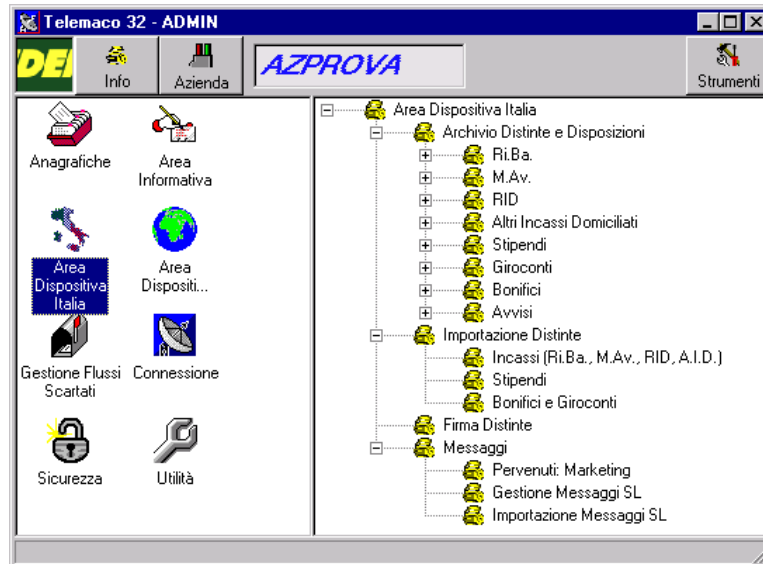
Telemaco 32 - ADMIN

DEI
Info
Azienda
AZPROVA
Strumenti

Anagrafiche
Area Informativa
Area Dispositiva Italia
Area Dispositi...
Gestione Flussi Scartati
Connessione
Sicurezza
Utilità

Area Dispositiva Italia
Archivio Distinte e Disposizioni
Ri.Ba.
M.Av.
RID
Altri Incassi Domiciliati
Stipendi
Giroconti
Bonifici
Avvisi
Importazione Distinte
Incassi (Ri.Ba., M.Av., RID, A.I.D.)
Stipendi
Bonifici e Giroconti
Firma Distinte
Messaggi
Pervenuti: Marketing
Gestione Messaggi SL
Importazione Messaggi SL